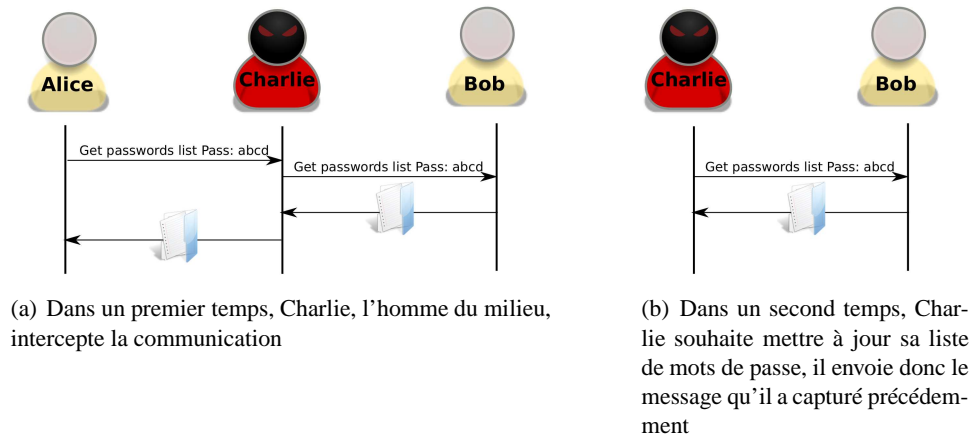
Alice

Charlie

Bob

Get passwords list Pass: abcd

Get passwords list Pass: abcd

(a) Dans un premier temps, Charlie, l'homme du milieu, intercepte la communication

Charlie

Bob

Get passwords list Pass: abcd

(b) Dans un second temps, Charlie souhaite mettre à jour sa liste de mots de passe, il envoie donc le message qu'il a capturé précédemment